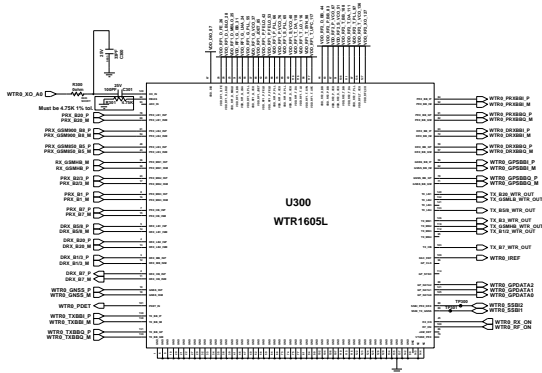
WTR0_XO_A0
R350
0ohm
25V
100PF
C351
Must be 4.75K 1% tol.
PRX_B20_P
PRX_B20_M
PRX_GSM900_B8_P
PRX_GSM900_B8_M
PRX_GSM850_B5_P
PRX_GSM850_B5_M
RX_GSMHB_M
RX_GSMHB_P
PRX_B2/3_P
PRX_B2/3_M
PRX_B1_P
PRX_B1_M
PRX_B7_P
PRX_B7_M
DRX_B5/8_P
DRX_B5/8_M
DRX_B20_P
DRX_B20_M
DRX_B1/3_P
DRX_B1/3_M
DRX_B7_P
DRX_B7_M
WTR0_GNSS_P
WTR0_GNSS_M
WTR0_PDET
WTR0_TXBBI_P
WTR0_TXBBI_M
WTR0_TXBBQ_P
WTR0_TXBBQ_M
U300
WTR1605L
WTR0_PRXBBI_P
WTR0_PRXBBI_M
WTR0_PRXBBQ_P
WTR0_PRXBBQ_M
WTR0_DRXBBI_P
WTR0_DRXBBI_M
WTR0_DRXBBQ_P
WTR0_DRXBBQ_M
WTR0_GPSBBI_P
WTR0_GPSBBI_M
WTR0_GPSBBQ_P
WTR0_GPSBBQ_M
TX_B20_WTR_OUT
TX_GSMLB_WTR_OUT
TX_B5/8_WTR_OUT
TX_B2/3_WTR_OUT
TX_GSMHB_WTR_OUT
TX_B1/3_WTR_OUT
TX_B7_WTR_OUT
WTR0_IREF
WTR0_GPDATA2
WTR0_GPDATA1
WTR0_GPDATA0
TP300
WTR0_SSBI2
WTR0_SSBI1
WTR0_RX_ON
WTR0_RF_ON